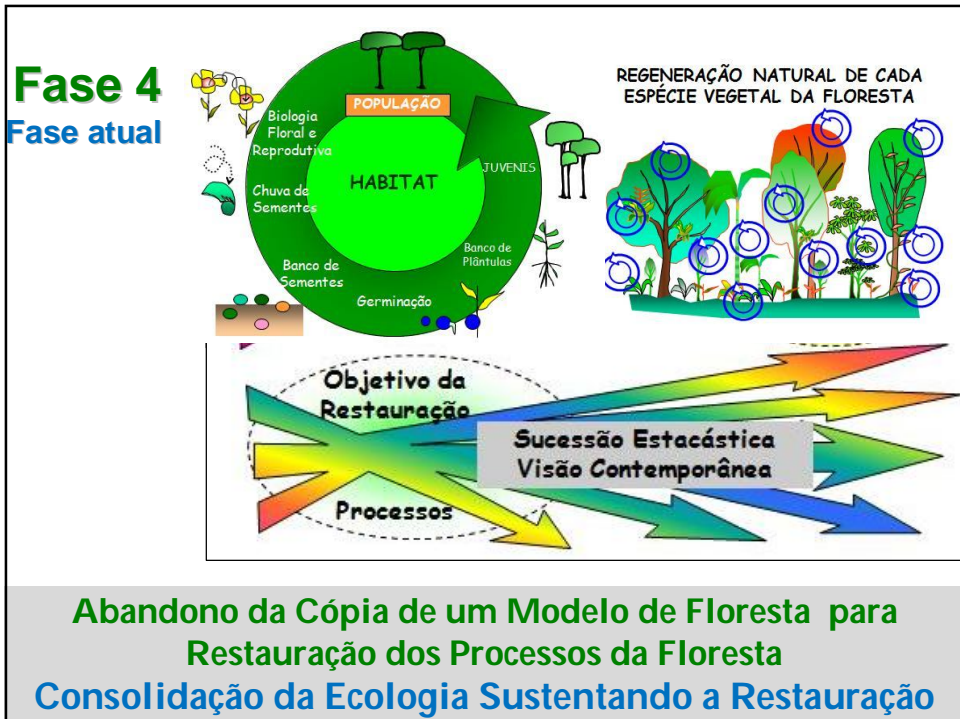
Fase 4
Fase atual

POPULAÇÃO
Biologia Floral e Reprodutiva
Chuva de Sementes
HABITAT
JUVENIS
Banco de Plântulas
Banco de Sementes
Germinação

REGENERAÇÃO NATURAL DE CADA ESPÉCIE VEGETAL DA FLORESTA

Objetivo da Restauração
Sucessão Estacástica
Visão Contemporânea
Processos

Abandono da Cópia de um Modelo de Floresta para Restauração dos Processos da Floresta
Consolidação da Ecologia Sustentando a Restauração